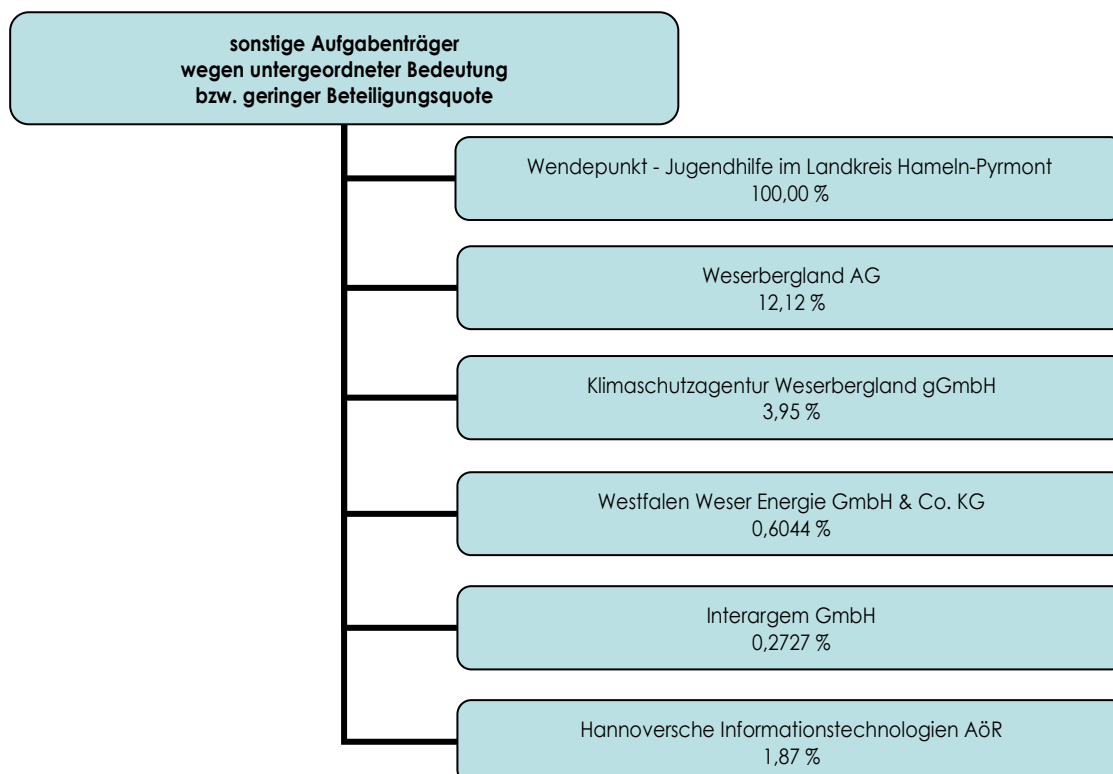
sonstige Aufgabenträger
wegen untergeordneter Bedeutung
bzw. geringer Beteiligungsquote

Wendepunkt - Jugendhilfe im Landkreis Hameln-Pyrmont
100,00 %

Weserbergland AG
12,12 %

Klimaschutzagentur Weserbergland gGmbH
3,95 %

Westfalen Weser Energie GmbH & Co. KG
0,6044 %

Interargem GmbH
0,2727 %

Hannoversche Informationstechnologien AöR
1,87 %